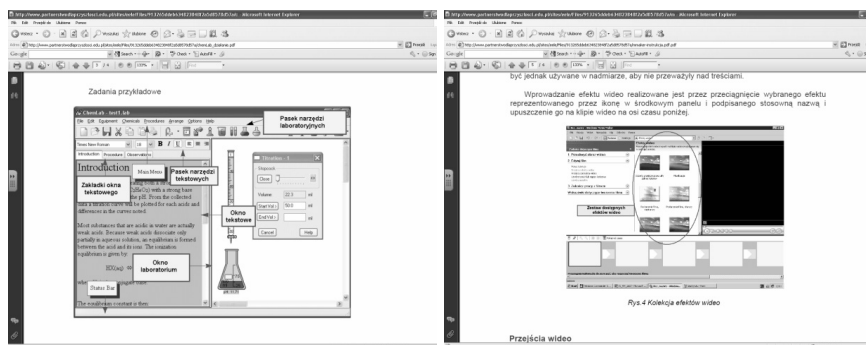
http://www.partnerswlsedupl.pl/ucrtxch.edu.pl/files/info/Files/P1 - Microsoft Internet Explorer

Zadania przykładowe

ChemLab - test1.lab

File Edit Equipment Chemicals Procedures Arrange Options Help

Pasek narzędzi laboratoryjnych

Times New Roman

Introduction Procedure Observations

Introduction

Zakładki okna tekstowego

Main Menu

Pasek narzędzi tekstowych

Okno tekstowe

Okno laboratorium

Status Bar

Titration - 1

Stopcock

Close

Volume: 22.5 ml

Start Vol.: 50.0 ml

End Vol.:

Cancel

Help

The equilibrium constant is then

http://www.partnerswlsedupl.pl/ucrtxch.edu.pl/files/info/Files/P1 - Microsoft Internet Explorer

być jednak używane w nadmiarze, aby nie przeważyły nad treściami.

Wprowadzanie efektu wideo realizowane jest przez przeciągnięcie wybranego efektu reprezentowanego przez ikonę w środkowym panelu i podpisanego stosowną nazwą i upuszczenie go na klipie wideo na osi czasu poniżej.

Zestaw dostępnych efektów wideo

Rys.4 Kolekcja efektów wideo

Przejścia wideo